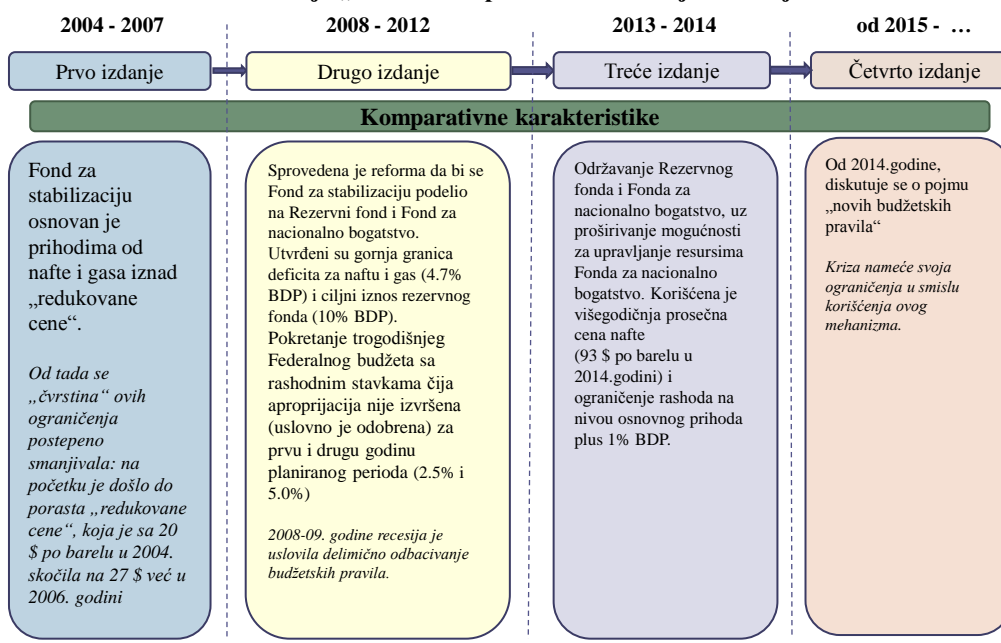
2004 - 2007

2008 - 2012

2013 - 2014

od 2015 - …

Prvo izdanje

Drugo izdanje

Treće izdanje

Četvrto izdanje

Komparativne karakteristike

Fond za stabilizaciju osnovan je prihodima od nafte i gasa iznad „redukovane cene“.

*Od tada se „čvrstina“ ovih ograničenja postepeno smanjivala: na početku je došlo do porasta „redukovane cene“, koja je sa 20 $ po barelu u 2004. skočila na 27 $ već u 2006. godini*

Sprovedena je reforma da bi se Fond za stabilizaciju podelio na Rezervni fond i Fond za nacionalno bogatstvo. Utvrđeni su gornja granica deficita za naftu i gas (4.7% BDP) i ciljni iznos rezervnog fonda (10% BDP). Pokretanje trogodišnjeg Federalnog budžeta sa rashodnim stavkama čija apropriacija nije izvršena (uslovno je odobrena) za prvu i drugu godinu planiranog perioda (2.5% i 5.0%)

*2008-09. godine recesija je uslovila delimično odbacivanje budžetskih pravila.*

Održavanje Rezervnog fonda i Fonda za nacionalno bogatstvo, uz proširivanje mogućnosti za upravljanje resursima Fonda za nacionalno bogatstvo. Korišćena je višegodišnja prosečna cena nafte (93 $ po barelu u 2014.godini) i ograničenje rashoda na nivou osnovnog prihoda plus 1% BDP.

Od 2014.godine, diskutuje se o pojmu „novih budžetskih pravila“

*Kriza nameće svoja ograničenja u smislu korišćenja ovog mehanizma.*